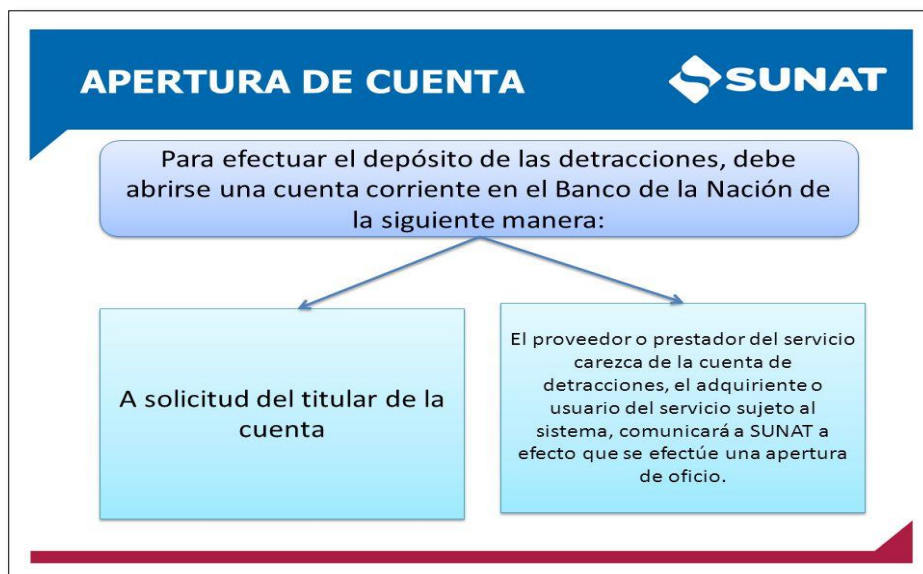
APERTURA DE CUENTA

SUNAT

Para efectuar el depósito de las detracciones, debe abrirse una cuenta corriente en el Banco de la Nación de la siguiente manera:

A solicitud del titular de la cuenta

El proveedor o prestador del servicio carezca de la cuenta de detracciones, el adquiriente o usuario del servicio sujeto al sistema, comunicará a SUNAT a efecto que se efectúe una apertura de oficio.